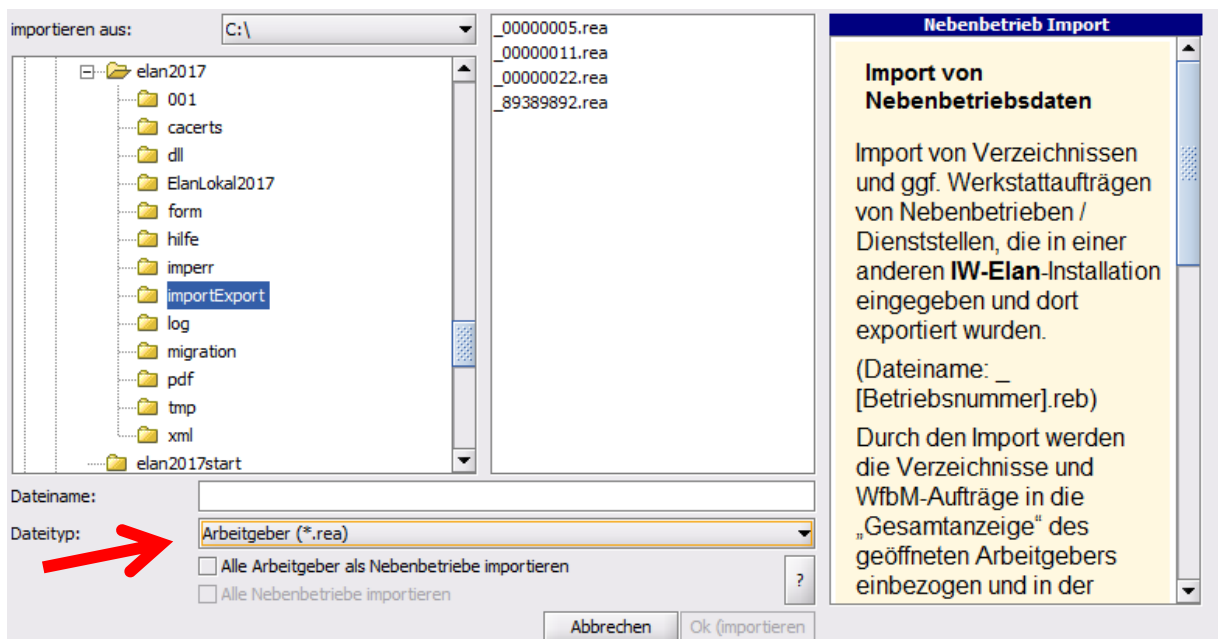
importieren aus:

C:\

elan2017
001
cacerts
dll
ElanLokal2017
form
hilfe
imperr
importExport
log
migration
pdf
tmp
xml
elan2017start

_00000005.rea
_00000011.rea
_00000022.rea
_89389892.rea

Nebenbetrieb Import

Import von Nebenbetriebsdaten

Import von Verzeichnissen und ggf. Werkstattaufträgen von Nebenbetrieben / Dienststellen, die in einer anderen **IW-Elan**-Installation eingegeben und dort exportiert wurden.

(Dateiname: _ [Betriebsnummer].reb)

Durch den Import werden die Verzeichnisse und WfbM-Aufträge in die „Gesamtanzeige“ des geöffneten Arbeitgebers einbezogen und in der

Dateiname:

Dateityp:

Arbeitgeber (*.rea)

Alle Arbeitgeber als Nebenbetriebe importieren

Alle Nebenbetriebe importieren

?

Abbrechen

Ok (importieren